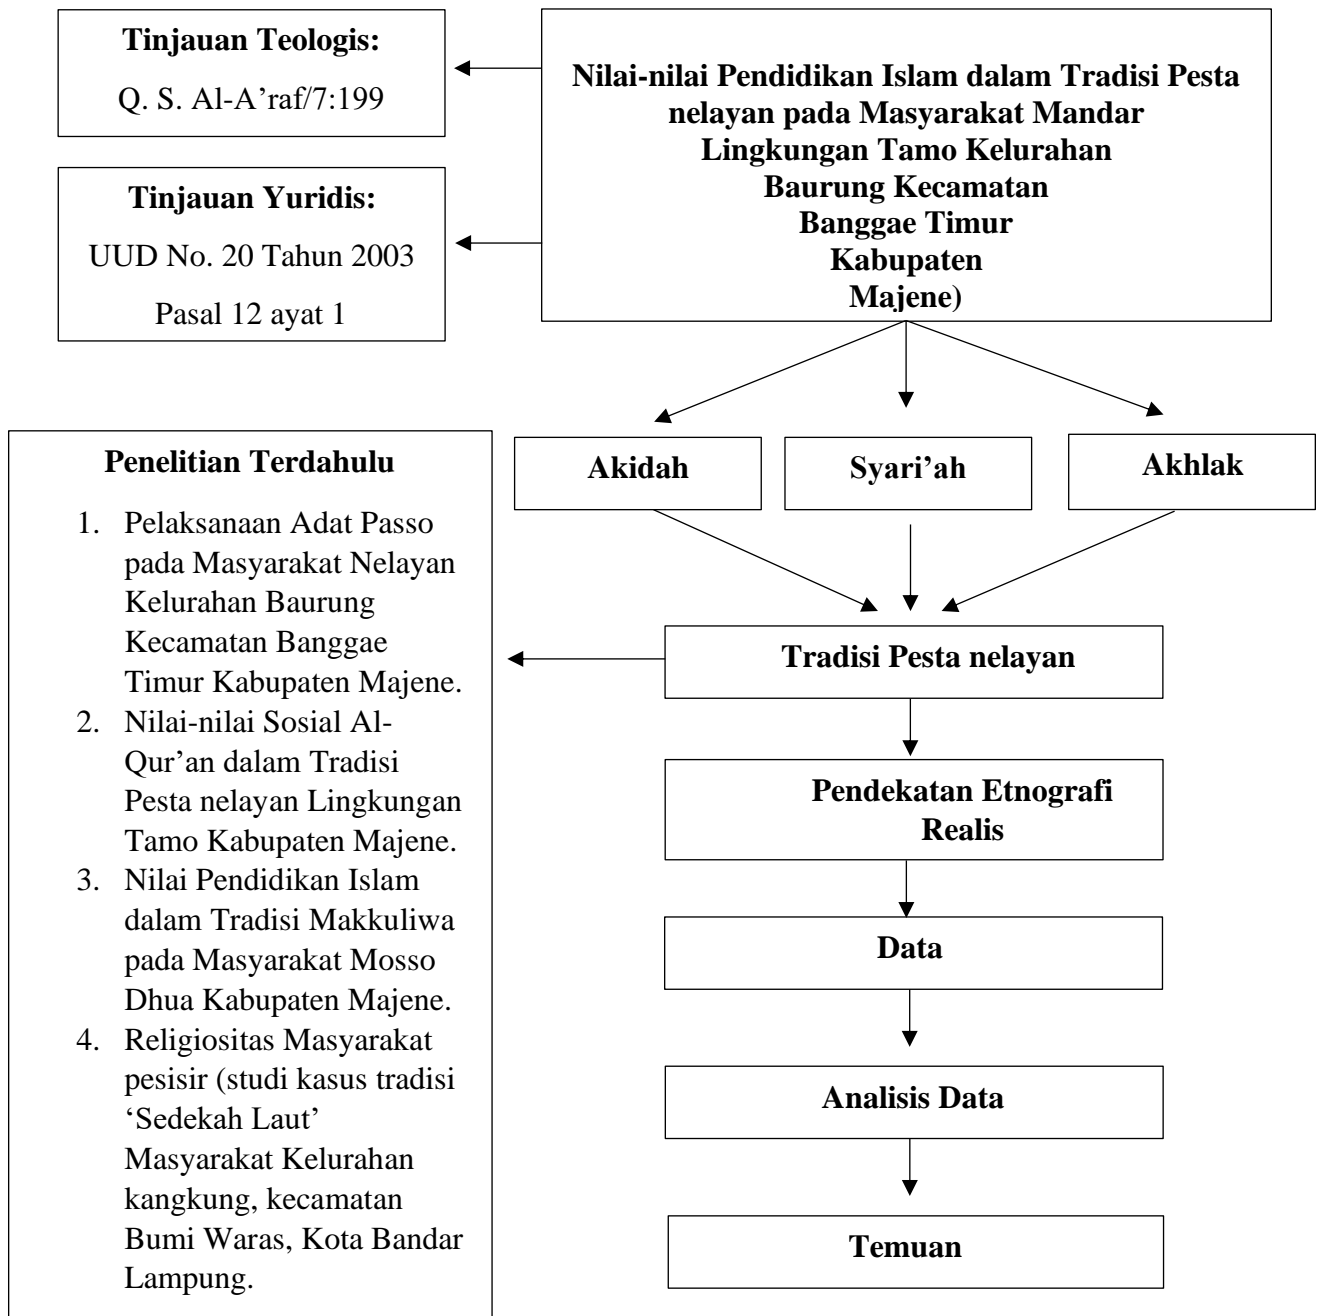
Tinjauan Teologis:
Q. S. Al-A’raf/7:199

Tinjauan Yuridis:
UUD No. 20 Tahun 2003
Pasal 12 ayat 1

Nilai-nilai Pendidikan Islam dalam Tradisi Pesta nelayan pada Masyarakat Mandar Lingkungan Tamo Kelurahan Baurung Kecamatan Banggae Timur Kabupaten Majene)

Akidah

Syari’ah

Akhlak

Penelitian Terdahulu
1. Pelaksanaan Adat Passo pada Masyarakat Nelayan Kelurahan Baurung Kecamatan Banggae Timur Kabupaten Majene.
2. Nilai-nilai Sosial Al-Qur’an dalam Tradisi Pesta nelayan Lingkungan Tamo Kabupaten Majene.
3. Nilai Pendidikan Islam dalam Tradisi Makkuliwa pada Masyarakat Mosso Dhua Kabupaten Majene.
4. Religiositas Masyarakat pesisir (studi kasus tradisi ‘Sedekah Laut’ Masyarakat Kelurahan kangkung, kecamatan Bumi Waras, Kota Bandar Lampung.

Tradisi Pesta nelayan

Pendekatan Etnografi Realis

Data

Analisis Data

Temuan